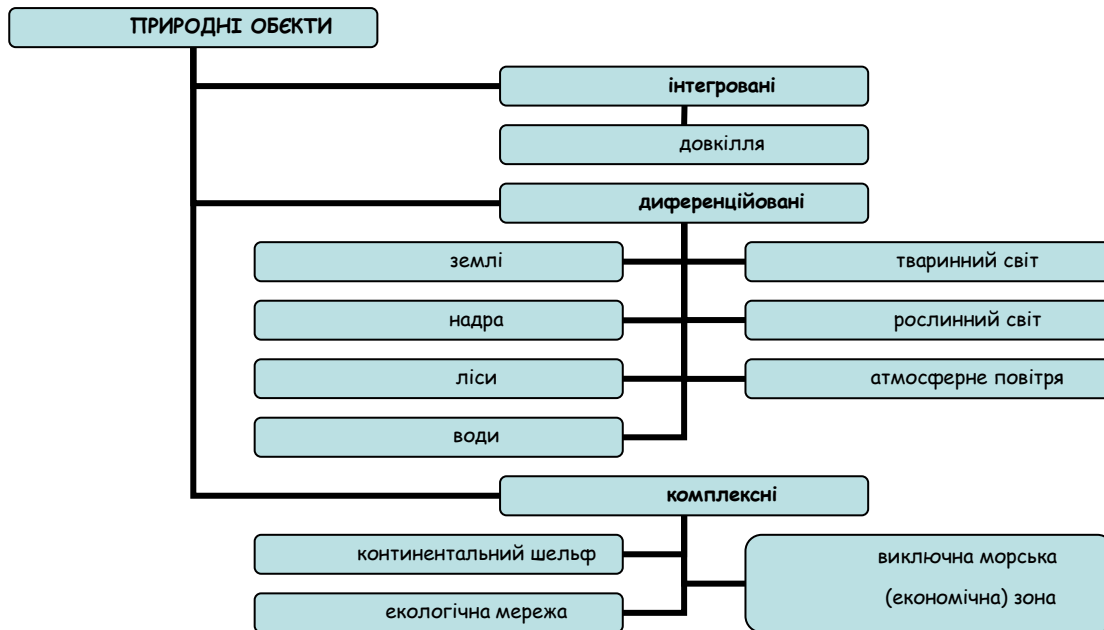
ПРИРОДНІ ОБЄКТИ

інтегровані

довкілля

диференційовані

землі

тваринний світ

надра

рослинний світ

ліси

атмосферне повітря

води

комплексні

континентальний шельф

виключна морська (економічна) зона

екологічна мережа